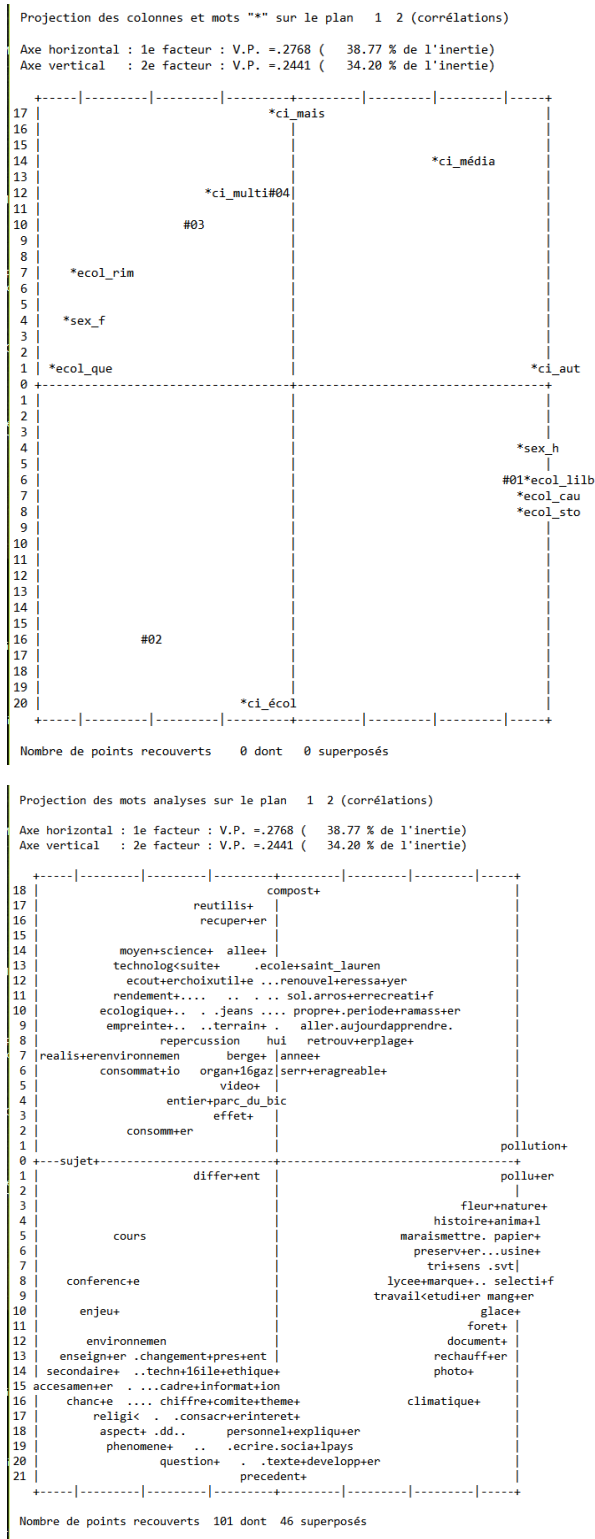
Projection des colonnes et mots "*" sur le plan 1 2 (corrélations)

Axe horizontal : 1e facteur : V.P. =.2768 ( 38.77 % de l'inertie)
Axe vertical : 2e facteur : V.P. =.2441 ( 34.20 % de l'inertie)

17 *ci_mais
16
15
14 *ci_média
13
12 *ci_multi#04
11
10 #03
9
8
7 *ecol_rim
6
5
4 *sex_f
3
2
1 *ecol_que *ci_aut
0
1
2
3
4 *sex_h
5
6 #01*ecol_lilb
7 *ecol_cau
8 *ecol_sto
9
10
11
12
13
14
15
16 #02
17
18
19
20 *ci_écol

Nombre de points recouverts 0 dont 0 superposés

Projection des mots analyses sur le plan 1 2 (corrélations)

Axe horizontal : 1e facteur : V.P. =.2768 ( 38.77 % de l'inertie)
Axe vertical : 2e facteur : V.P. =.2441 ( 34.20 % de l'inertie)

18 compost+
17 reutilis+
16 recuper+er
15
14 moyen+science+ allee+
13 technolog<suite+ .ecole+saint_lauren
12 ecout+erchoixutil+e ...renouvel+eressa+yer
11 rendement+.... .. . .. sol.arros+errecreati+f
10 ecologique+.. . .jeans .... propre+.periode+ramass+er
9 empreinte+.. ..terrain+ . aller.aujourdapprendre.
8 repercussion hui retrouv+erplage+
7 realis+erenvironnemen berge+ annee+
6 consommat+io organ+16gaz serr+eragreable+
5 video+
4 entier+parc_du_bic
3 effet+
2 consomm+er
1 pollution+
0 ---sujet---
1 differ+ent pollu+er
2
3 fleur+nature+
4 histoire+anima+l
5 cours maraismettre. papier+
6 preserv+er...usine+
7 tri+sens .svt
8 conferenc+e lycee+marque+.. selecti+f
9 travail<etudi+er mang+er
10 enjeu+ glace+
11 foret+
12 environnemen document+
13 enseign+er .changement+pres+ent rechauff+er
14 secondaire+ ..techn+16ile+ethique+ photo+
15 accesamen+er . ....cadre+informat+ion
16 chanc+e .... chiffre+comite+theme+ climatique+
17 religi< . .consacr+erinteret+
18 aspect+ .dd.. personnel+expliqu+er
19 phenomene+ .. .ecrire.socia+lpays
20 question+ . .texte+developp+er
21 precedent+

Nombre de points recouverts 101 dont 46 superposés